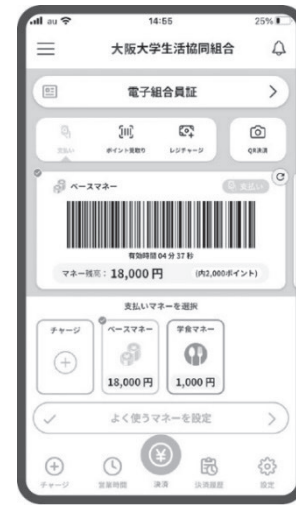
14:55 25%

大阪大学生活協同組合

電子組合員証 >

支払い ポイント受取り レジチャージ QR決済

ベースマネー 支払い

有効時間 04 分 37 秒

マネー残高：18,000 円 (内2,000ポイント)

支払いマネーを選択

チャージ

ベースマネー 18,000 円

学食マネー 1,000 円

よく使うマネーを設定 >

チャージ 営業時間 決済 決済履歴 設定